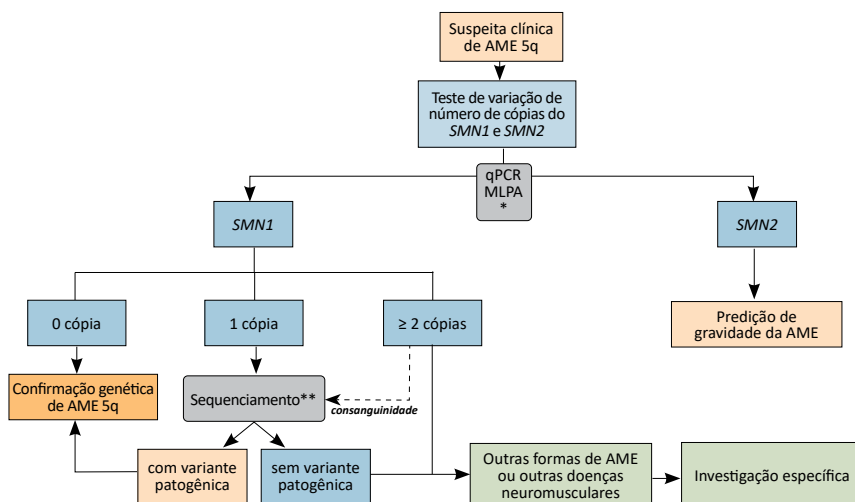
Suspeita clínica de AME 5q

Teste de variação de número de cópias do *SMN1* e *SMN2*

qPCR
MLPA
*

*SMN1*

*SMN2*

0 cópia

1 cópia

≥ 2 cópias

Predição de gravidade da AME

Confirmação genética de AME 5q

Sequenciamento**

*consanguinidade*

com variante patogênica

sem variante patogênica

Outras formas de AME ou outras doenças neuromusculares

Investigação específica